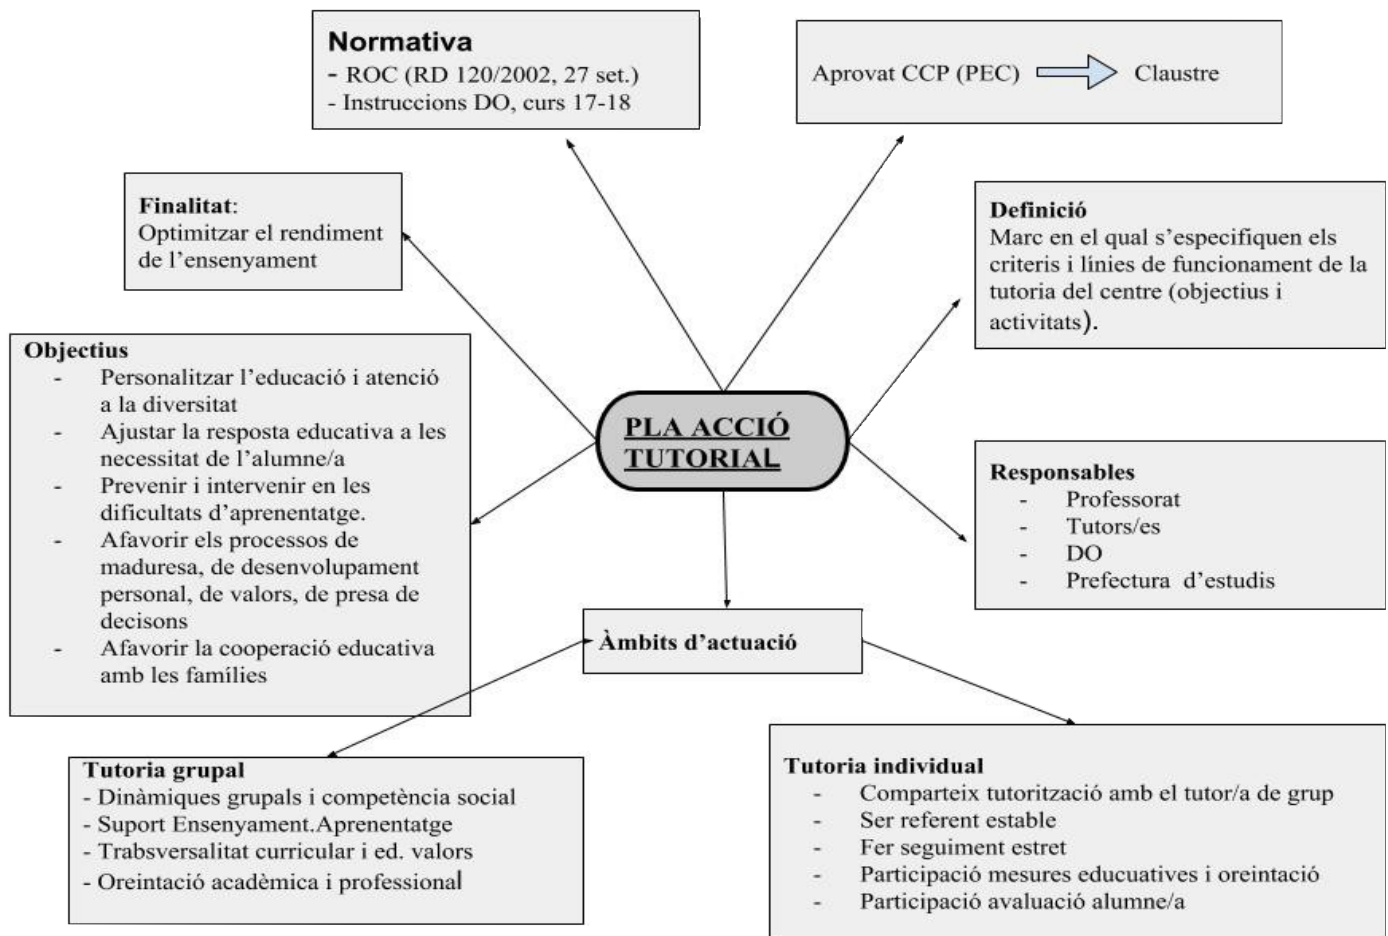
**Normativa**
- ROC (RD 120/2002, 27 set.)
- Instruccions DO, curs 17-18

Aprovat CCP (PEC) Claustre

**Finalitat**:
Optimitzar el rendiment de l'ensenyament

**Definició**
Marc en el qual s'especifiquen els criteris i línies de funcionament de la tutoria del centre (objectius i activitats).

**Objectius**
- Personalitzar l'educació i atenció a la diversitat
- Ajustar la resposta educativa a les necessitat de l'alumne/a
- Prevenir i intervenir en les dificultats d'aprenentatge.
- Afavorir els processos de maduresa, de desenvolupament personal, de valors, de presa de decisons
- Afavorir la cooperació educativa amb les famílies

PLA ACCIÓ TUTORIAL

**Responsables**
- Professorat
- Tutors/es
- DO
- Prefectura d'estudis

**Àmbits d'actuació**

**Tutoria grupal**
- Dinàmiques grupals i competència social
- Suport Ensenyament.Aprenentatge
- Trabsversalitat curricular i ed. valors
- Oreintació acadèmica i professional

**Tutoria individual**
- Comparteix tutorització amb el tutor/a de grup
- Ser referent estable
- Fer seguiment estret
- Participació mesures educatives i oreintació
- Participació avaluació alumne/a